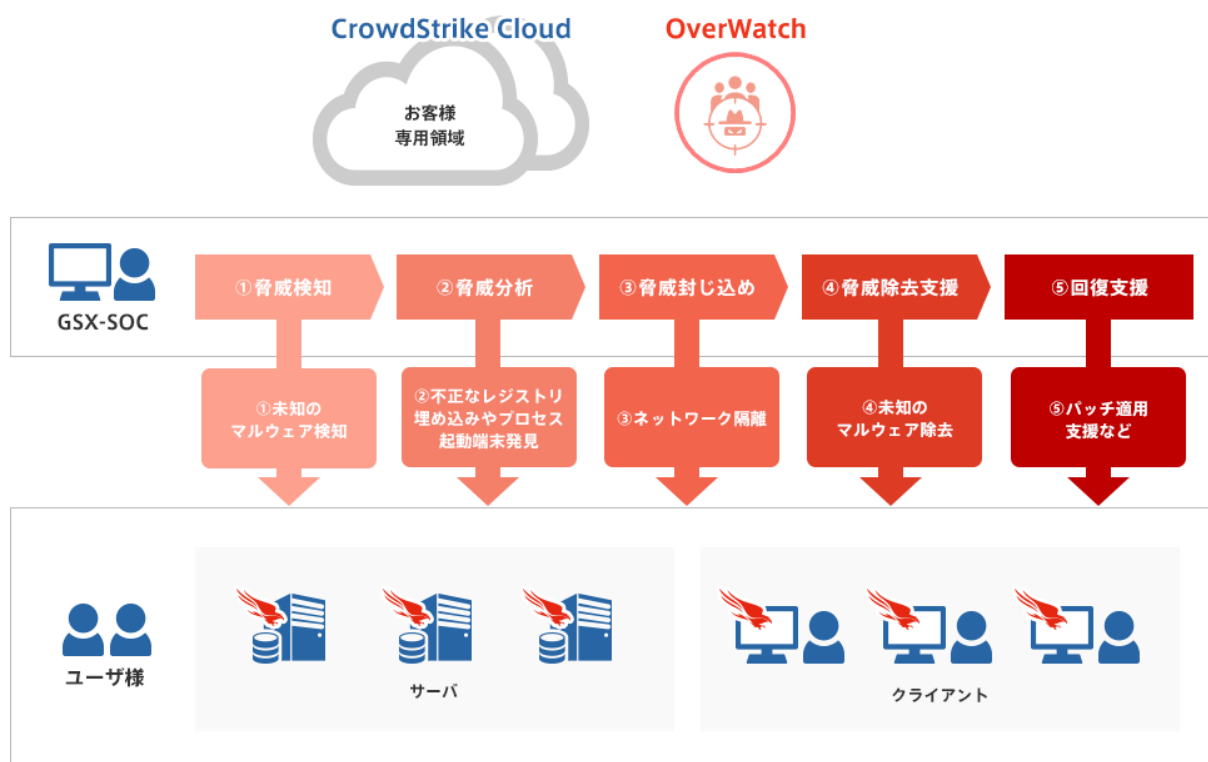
CrowdStrike Cloud

お客様
専用領域

OverWatch

GSX-SOC

①脅威検知

②脅威分析

③脅威封じ込め

④脅威除去支援

⑤回復支援

①未知の
マルウェア検知

②不正なレジストリ
埋め込みやプロセス
起動端末発見

③ネットワーク隔離

④未知の
マルウェア除去

⑤パッチ適用
支援など

ユーザ様

サーバ

クライアント